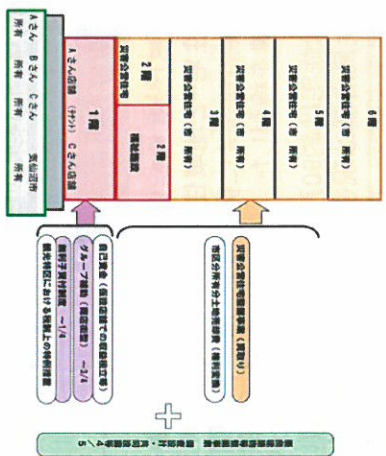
Aさん所有
Bさん所有
Cさん所有
気仙沼市所有

1階
Aさん店舗（テナント） Cさん店舗

2階
災害公営住宅

2階
福祉施設

3階
災害公営住宅（市所有）

4階
災害公営住宅（市所有）

5階
災害公営住宅（市所有）

6階
災害公営住宅（市所有）

自己資金（復旧店舗での収益から返済）
グループ補助（商店街等）～3/4
無利子貸付制度
観光特区における税制上の特例措置～1/4

災害公営住宅整備事業（買取り）
市民の所有分土地取得費（権利変換）

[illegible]・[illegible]4/5